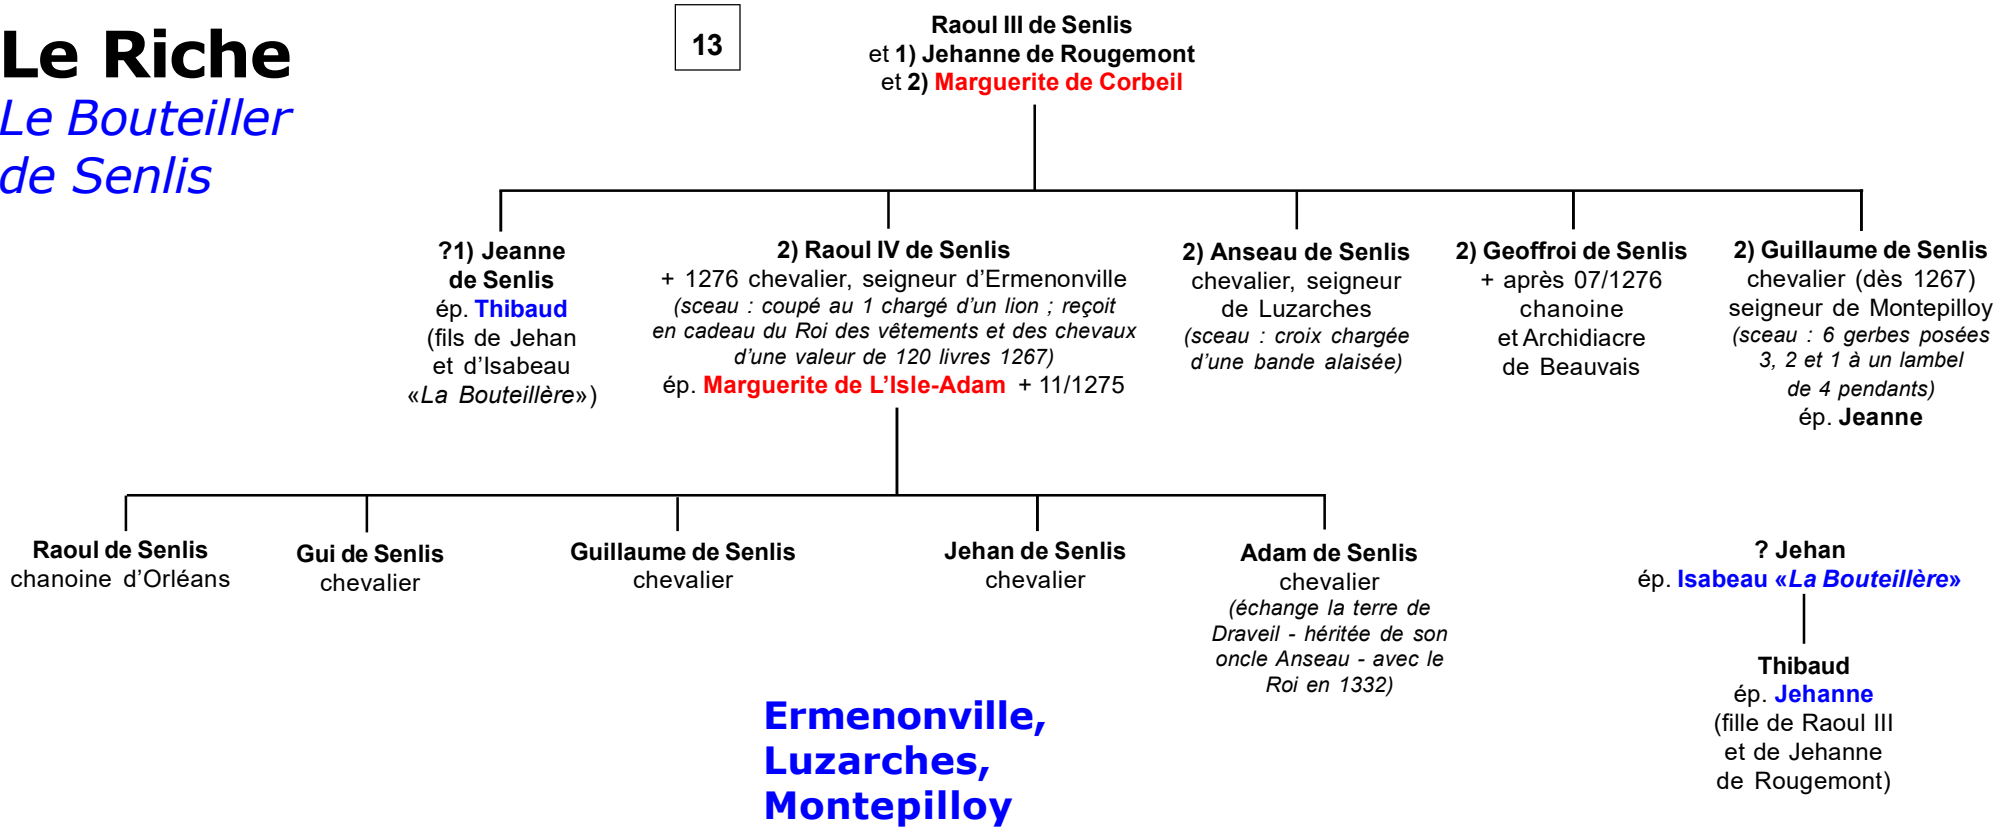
Le Riche
Le Bouteiller
de Senlis

13

Raoul III de Senlis
et 1) Jehanne de Rougemont
et 2) Marguerite de Corbeil

?1) Jeanne de Senlis
ép. Thibaud
(fils de Jehan et d'Isabeau «La Bouteillère»)

2) Raoul IV de Senlis
+ 1276 chevalier, seigneur d'Ermenonville
(sceau : coupé au 1 chargé d'un lion ; reçoit en cadeau du Roi des vêtements et des chevaux d'une valeur de 120 livres 1267)
ép. Marguerite de L'Isle-Adam + 11/1275

2) Anseau de Senlis
chevalier, seigneur de Luzarches
(sceau : croix chargée d'une bande alaisée)

2) Geoffroi de Senlis
+ après 07/1276
chanoine et Archidiacre de Beauvais

2) Guillaume de Senlis
chevalier (dès 1267)
seigneur de Montepilloy
(sceau : 6 gerbes posées 3, 2 et 1 à un lambel de 4 pendants)
ép. Jeanne

Raoul de Senlis
chanoine d'Orléans

Gui de Senlis
chevalier

Guillaume de Senlis
chevalier

Jehan de Senlis
chevalier

Adam de Senlis
chevalier
(échange la terre de Draveil - héritée de son oncle Anseau - avec le Roi en 1332)

? Jehan
ép. Isabeau «La Bouteillère»

Thibaud
ép. Jehanne
(fille de Raoul III et de Jehanne de Rougemont)

Ermenonville,
Luzarches,
Montepilloy